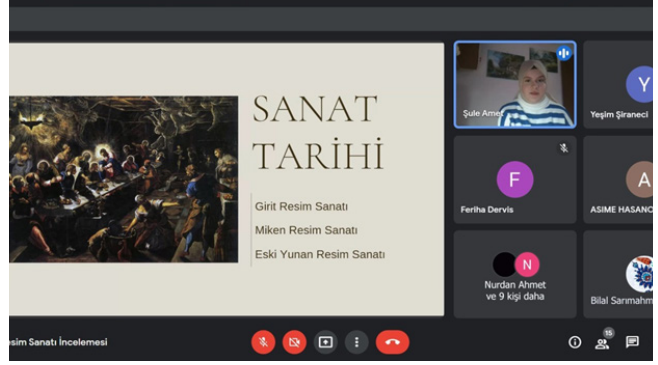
SANAT TARİHİ

Girit Resim Sanatı
Miken Resim Sanatı
Eski Yunan Resim Sanatı

Şule Amet
Y
Yeşim Şiraneci
F
Feriha Dervis
A
ASIME HASANO
N
Nurdan Ahmet ve 9 kişi daha
Bilal Sarımahm

sim Sanatı İncelemesi
15